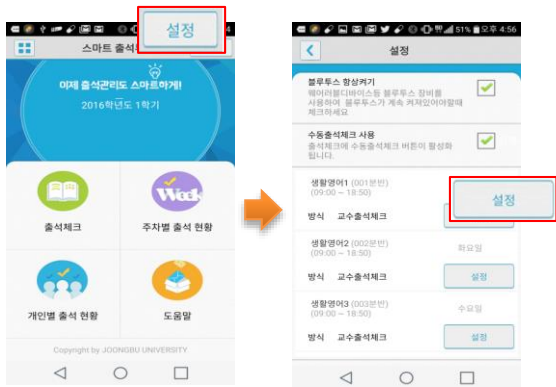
설정

스마트 출석

이제 출석관리도 스마트하게!

2016학년도 1학기

출석체크

Week

주차별 출석 현황

개인별 출석 현황

도움말

Copyright by JOONGBU UNIVERSITY

51% 오후 4:56

설정

블루투스 항상켜기

웨어러블디바이스등 블루투스 장비를 사용하여 블루투스가 계속 켜져있어야할때 체크하세요

수동출석체크 사용

출석체크에 수동출석체크 버튼이 활성화 됩니다.

생활영어1 (001분반)
(09:00 ~ 18:50)

방식 교수출석체크

설정

생활영어2 (002분반)
(09:00 ~ 18:50)

화요일

방식 교수출석체크

설정

생활영어3 (003분반)
(09:00 ~ 18:50)

수요일

방식 교수출석체크

설정